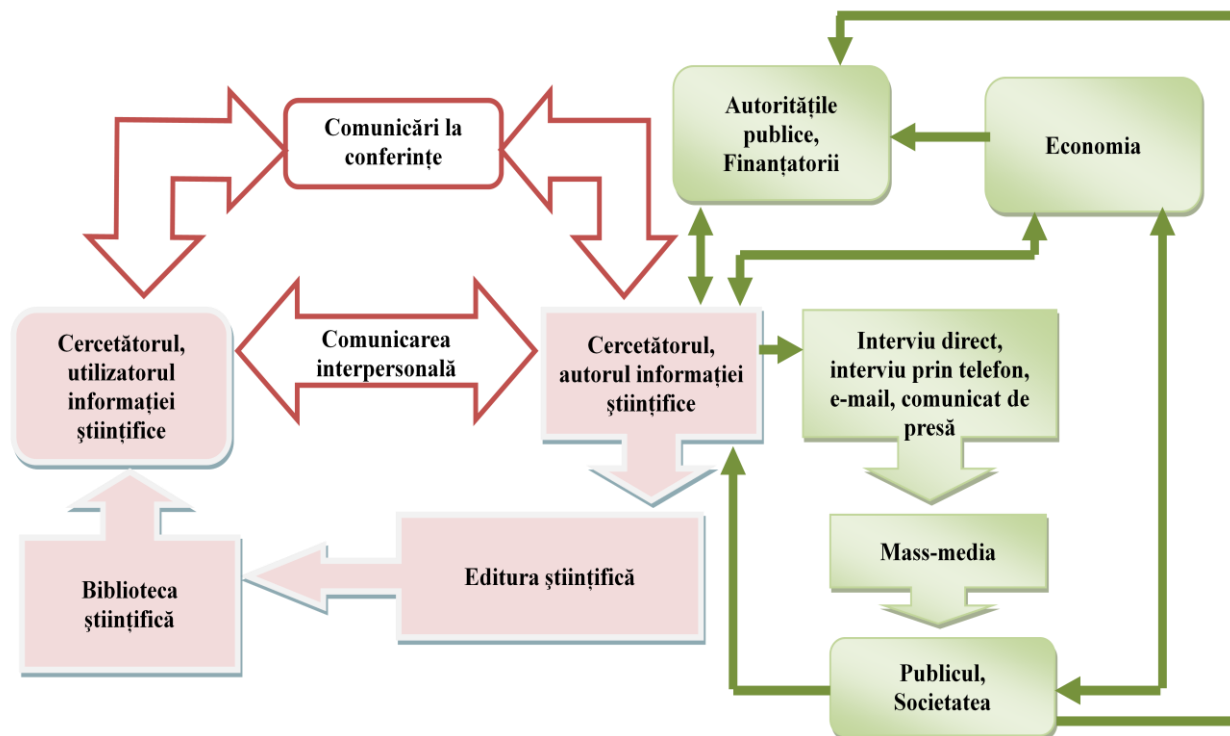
Comunicări la conferințe

Autoritățile publice, Finanțatorii

Economia

Comunicarea interpersonală

Cercetătorul, utilizatorul informației științifice

Cercetătorul, autorul informației științifice

Interviu direct, interviu prin telefon, e-mail, comunicat de presă

Mass-media

Biblioteca științifică

Editura științifică

Publicul, Societatea